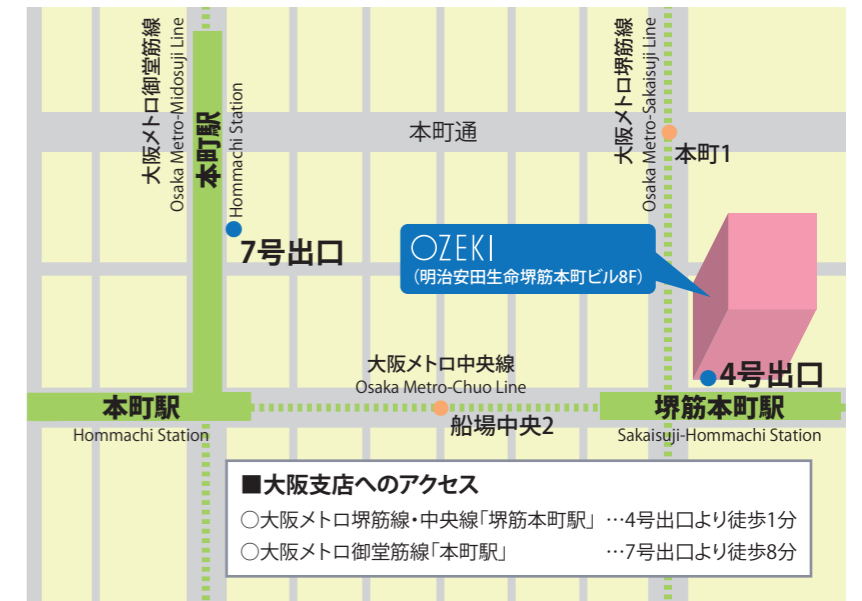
大阪メトロ御堂筋線
Osaka Metro-Midosuji Line

本町駅
Hommachi Station

本町通

大阪メトロ堺筋線
Osaka Metro-Sakaisuji Line

本町1

7号出口

OZEKI
(明治安田生命堺筋本町ビル8F)

大阪メトロ中央線
Osaka Metro-Chuo Line

4号出口

本町駅
Hommachi Station

船場中央2

堺筋本町駅
Sakaisuji-Hommachi Station

■大阪支店へのアクセス
○大阪メトロ堺筋線・中央線「堺筋本町駅」…4号出口より徒歩1分
○大阪メトロ御堂筋線「本町駅」…7号出口より徒歩8分